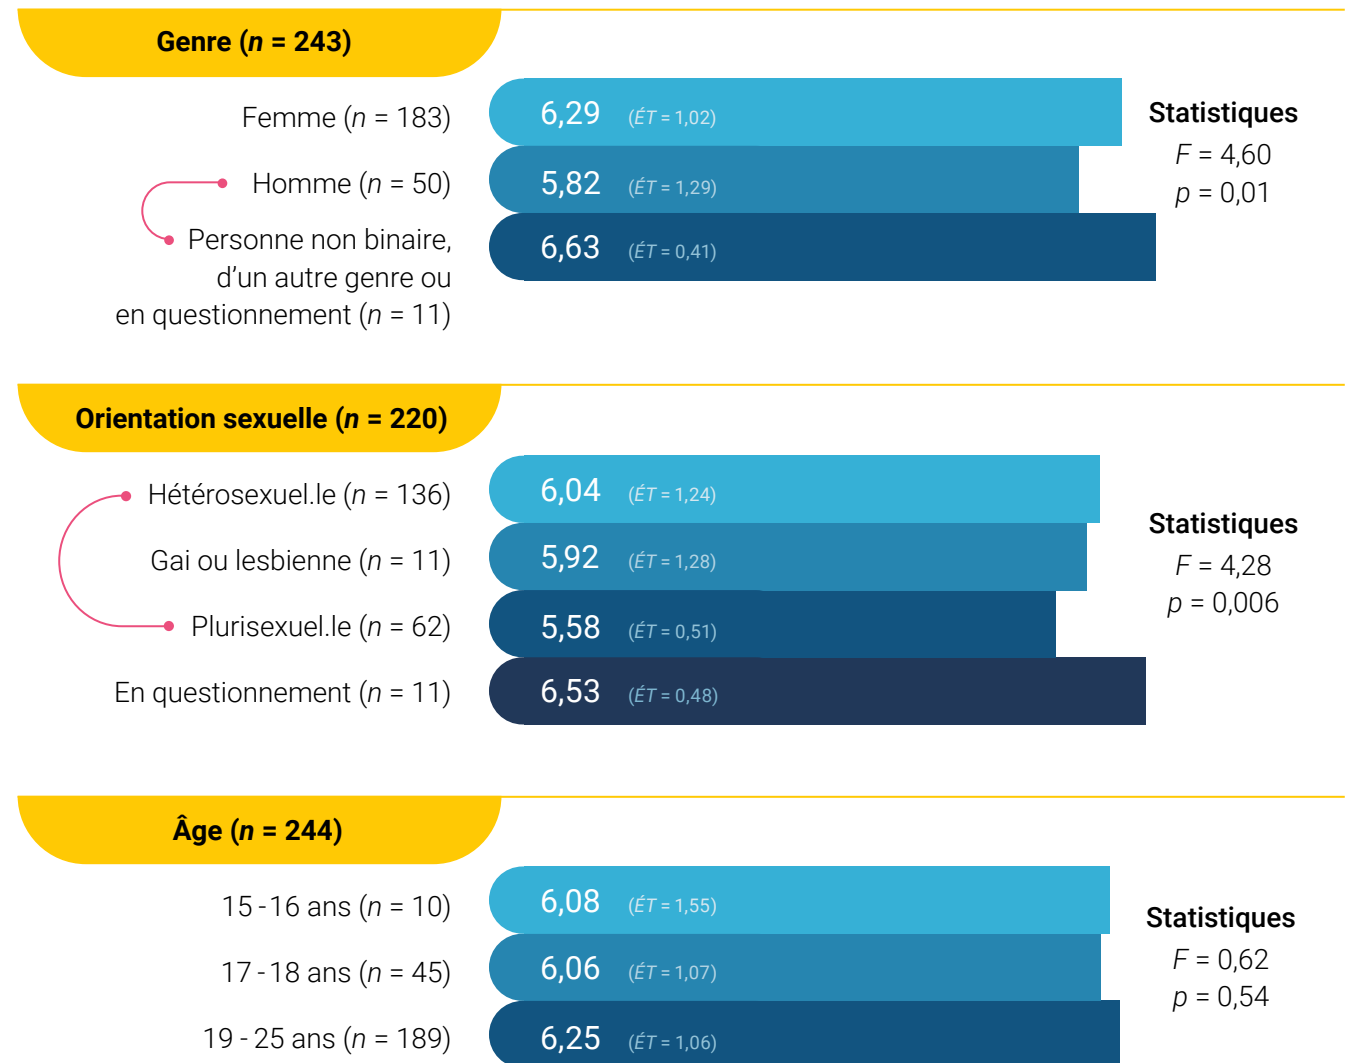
Genre ($n$ = 243)

Femme ($n$ = 183)
6,29 (ÉT = 1,02)

Homme ($n$ = 50)
5,82 (ÉT = 1,29)

Personne non binaire, d'un autre genre ou en questionnement ($n$ = 11)
6,63 (ÉT = 0,41)

Statistiques
$F$ = 4,60
$p$ = 0,01

Orientation sexuelle ($n$ = 220)

Hétérosexuel.le ($n$ = 136)
6,04 (ÉT = 1,24)

Gai ou lesbienne ($n$ = 11)
5,92 (ÉT = 1,28)

Plurisexuel.le ($n$ = 62)
5,58 (ÉT = 0,51)

En questionnement ($n$ = 11)
6,53 (ÉT = 0,48)

Statistiques
$F$ = 4,28
$p$ = 0,006

Âge ($n$ = 244)

15 - 16 ans ($n$ = 10)
6,08 (ÉT = 1,55)

17 - 18 ans ($n$ = 45)
6,06 (ÉT = 1,07)

19 - 25 ans ($n$ = 189)
6,25 (ÉT = 1,06)

Statistiques
$F$ = 0,62
$p$ = 0,54